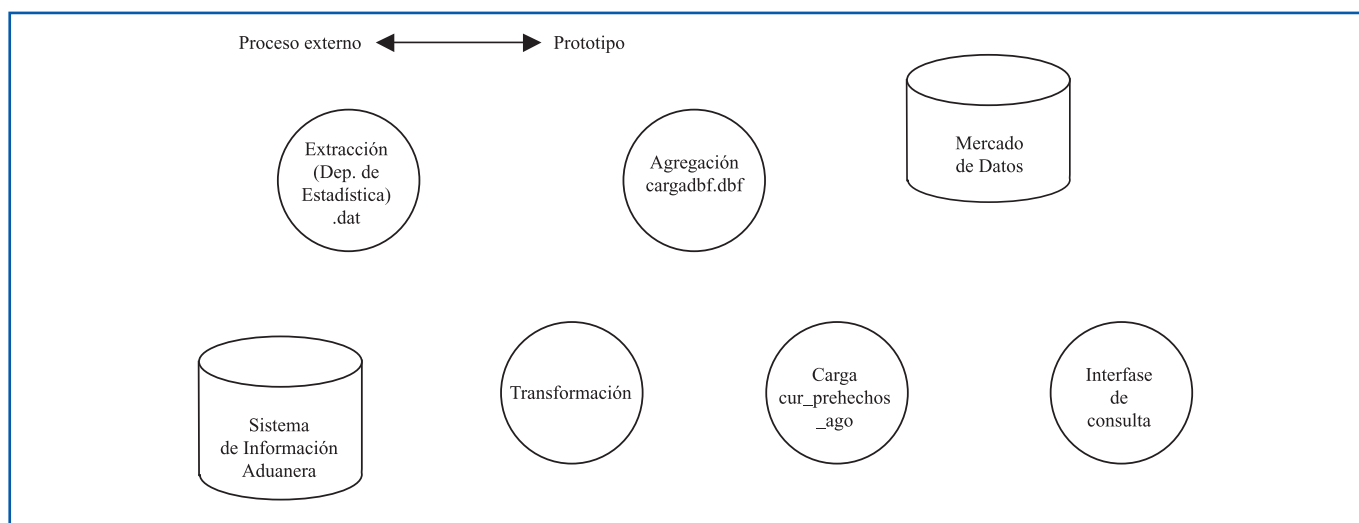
Proceso externo Prototipo

Extracción (Dep. de Estadística) .dat

Agregación cargadbf.dbf

Mercado de Datos

Sistema de Información Aduanera

Transformación

Carga cur_prehechos _ago

Interfase de consulta